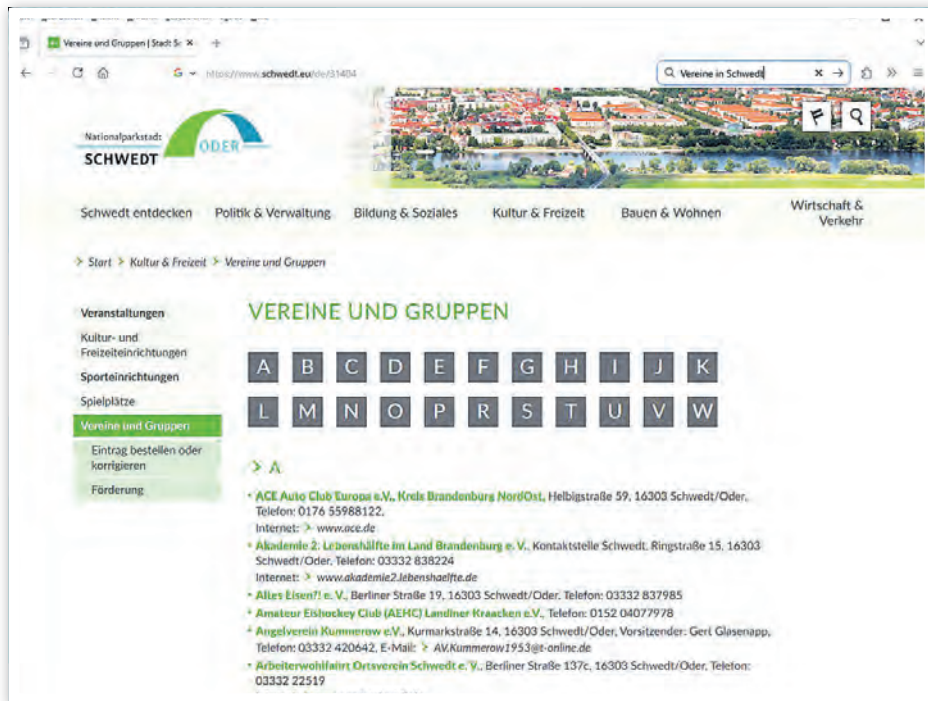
Vereine und Gruppen | Stadt Sc ×

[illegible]www.schwedt.eu/de/31404

Vereine in Schwedt

Nationalparkstadt
SCHWEDT
ODER

Schwedt entdecken
Politik & Verwaltung
Bildung & Soziales
Kultur & Freizeit
Bauen & Wohnen
Wirtschaft & Verkehr

> Start > Kultur & Freizeit > Vereine und Gruppen

Veranstaltungen
Kultur- und Freizeiteinrichtungen
Sporteinrichtungen
Spielplätze
Vereine und Gruppen
Eintrag bestellen oder korrigieren
Förderung

VEREINE UND GRUPPEN

A B C D E F G H I J K
L M N O P R S T U V W

> A

• ACE Auto Club Europa e.V., Kreis Brandenburg NordOst, Helbigstraße 59, 16303 Schwedt/Oder, Telefon: 0176 55988122, Internet: > www.ace.de
• Akademie 2: Lebenshälfte im Land Brandenburg e. V., Kontaktstelle Schwedt, Ringstraße 15, 16303 Schwedt/Oder, Telefon: 03332 838224 Internet: > www.akademie2.lebenshaelfte.de
• Altes Eisen?! e. V., Berliner Straße 19, 16303 Schwedt/Oder, Telefon: 03332 837985
• Amateur Eishockey Club (AEHC) Landiner Kraacken e.V., Telefon: 0152 04077978
• Angelverein Kummerow e.V., Kurmarkstraße 14, 16303 Schwedt/Oder, Vorsitzender: Gert Glasenapp, Telefon: 03332 420642, E-Mail: > AV.Kummerow1953@t-online.de
• Arbeiterwohlfahrt Ortsverein Schwedt e. V., Berliner Straße 137c, 16303 Schwedt/Oder, Telefon: 03332 22519